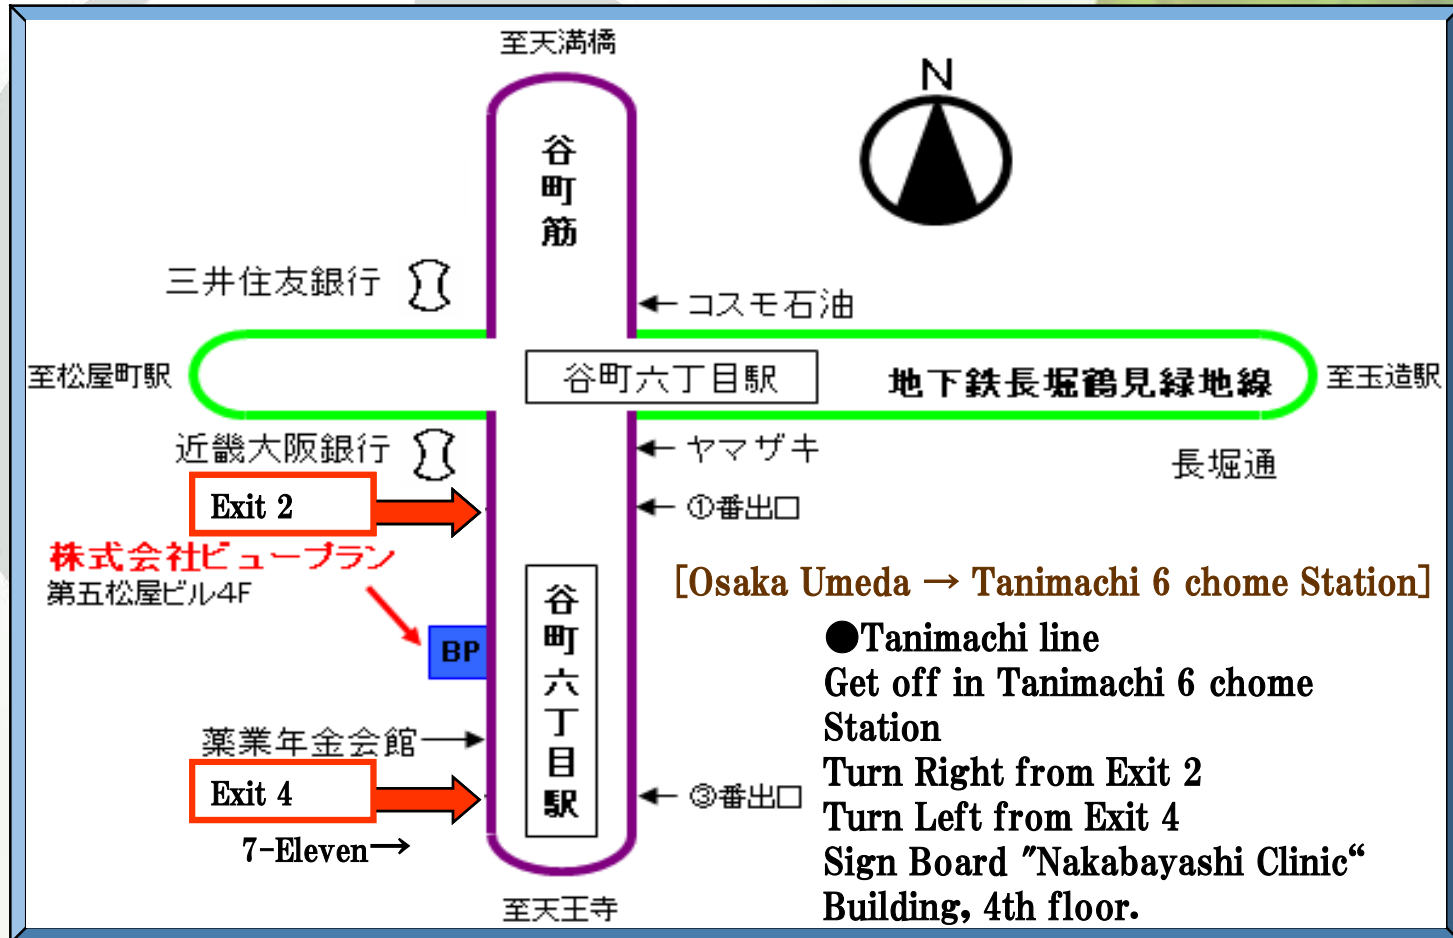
至天満橋

N

谷町筋

三井住友銀行

← コスモ石油

至松屋町駅

谷町六丁目駅

地下鉄長堀鶴見緑地線

至玉造駅

近畿大阪銀行

← ヤマザキ

長堀通

Exit 2

← ①番出口

株式会社ビュープラン
第五松屋ビル4F

[Osaka Umeda → Tanimachi 6 chome Station]

BP

谷町六丁目駅

●Tanimachi line
Get off in Tanimachi 6 chome Station
Turn Right from Exit 2
Turn Left from Exit 4
Sign Board ″Nakabayashi Clinic“ Building, 4th floor.

薬業年金会館 →

Exit 4

← ③番出口

7-Eleven →

至天王寺